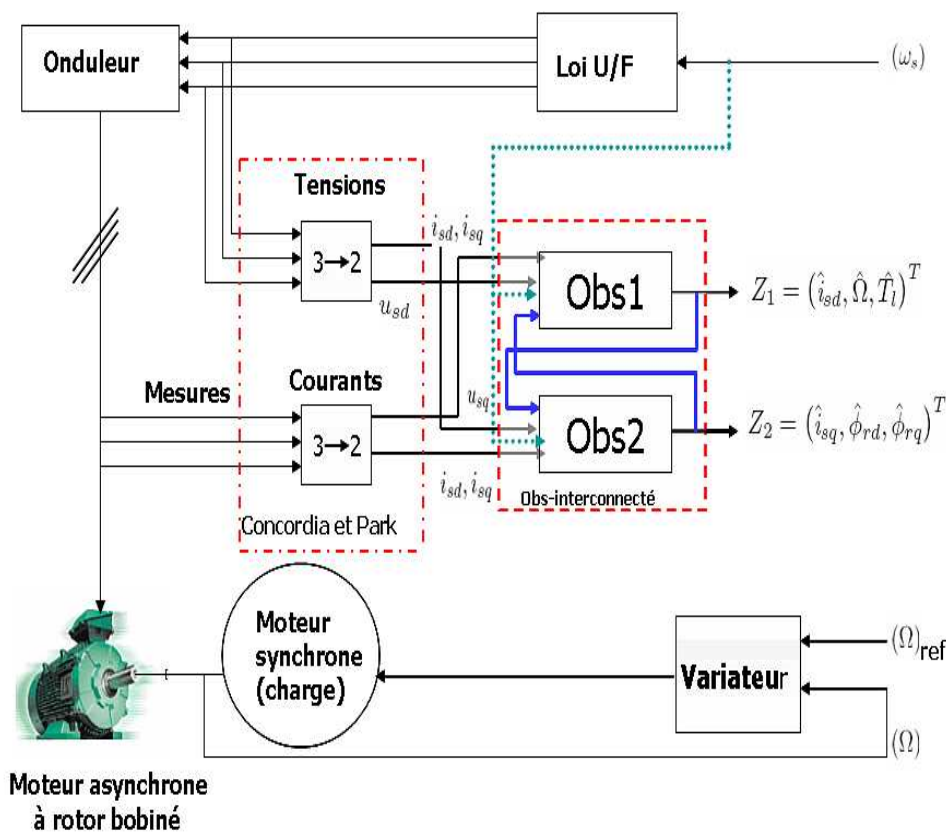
Onduleur

Loi U/F

$(\omega_s)$

Tensions

$3 \rightarrow 2$

$i_{sd}, i_{sq}$

$u_{sd}$

Obs1

$Z_1 = (\hat{i}_{sd}, \hat{\Omega}, \hat{T}_l)^T$

Mesures

Courants

$3 \rightarrow 2$

$u_{sq}$

Obs2

$Z_2 = (\hat{i}_{sq}, \hat{\phi}_{rd}, \hat{\phi}_{rq})^T$

$i_{sd}, i_{sq}$

Obs-interconnecté

Concordia et Park

Moteur synchrone (charge)

Variateur

$(\Omega)_{\text{ref}}$

$(\Omega)$

Moteur asynchrone à rotor bobiné